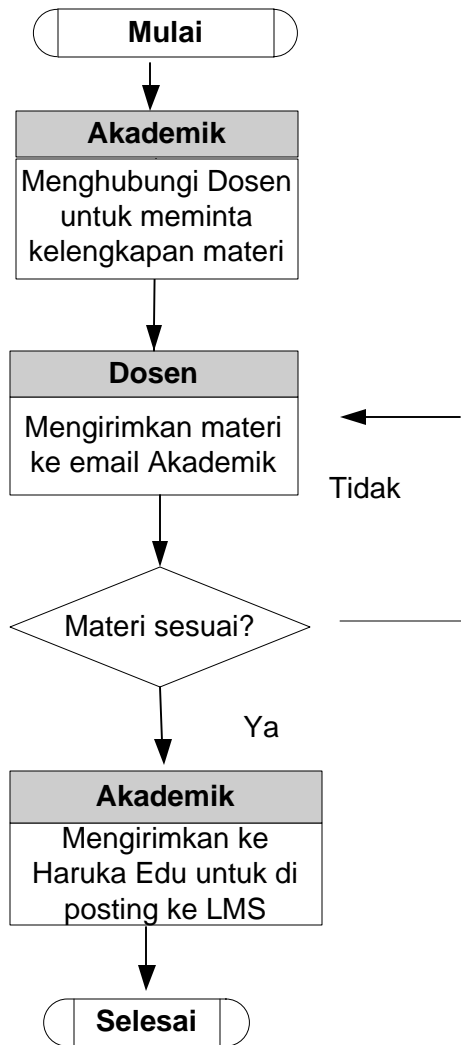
Mulai

Akademik

Menghubungi Dosen untuk meminta kelengkapan materi

Dosen

Mengirimkan materi ke email Akademik

Tidak

Materi sesuai?

Ya

Akademik

Mengirimkan ke Haruka Edu untuk di posting ke LMS

Selesai